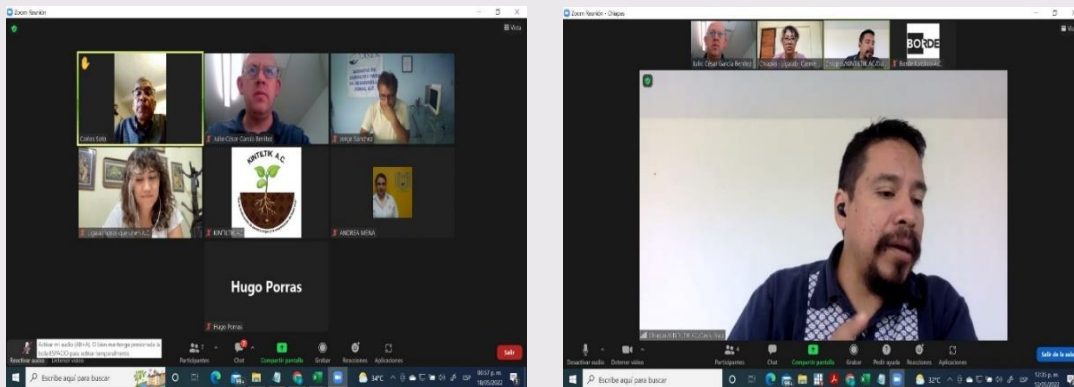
Zoom Reunión

Vista

Carlos Soto

Julio César García Benítez

Jorge Sánchez

KINTETIK A.C.

KINTETIK A.C.

ANDREA MENA

Hugo Porras

Hugo Porras

Activar mi audio (Alt+A). O bien mantenga presionada la tecla ESPACIO para activar temporalmente.

Reactivar audio

Detener video

Participantes

Chat

Compartir pantalla

Grabar

Reacciones

Aplicaciones

Salir

Escribe aquí para buscar

34°C

06:57 p. m.
18/05/2022

Zoom Reunión - Chiapas

Julio César García Benítez

BORDE

Desactivar audio

Detener video

Participantes

Chat

Compartir pantalla

Grabar

Pedir ayuda

Reacciones

Aplicaciones

Salir de la sala

Escribe aquí para buscar

32°C

12:35 p. m.
12/05/2022